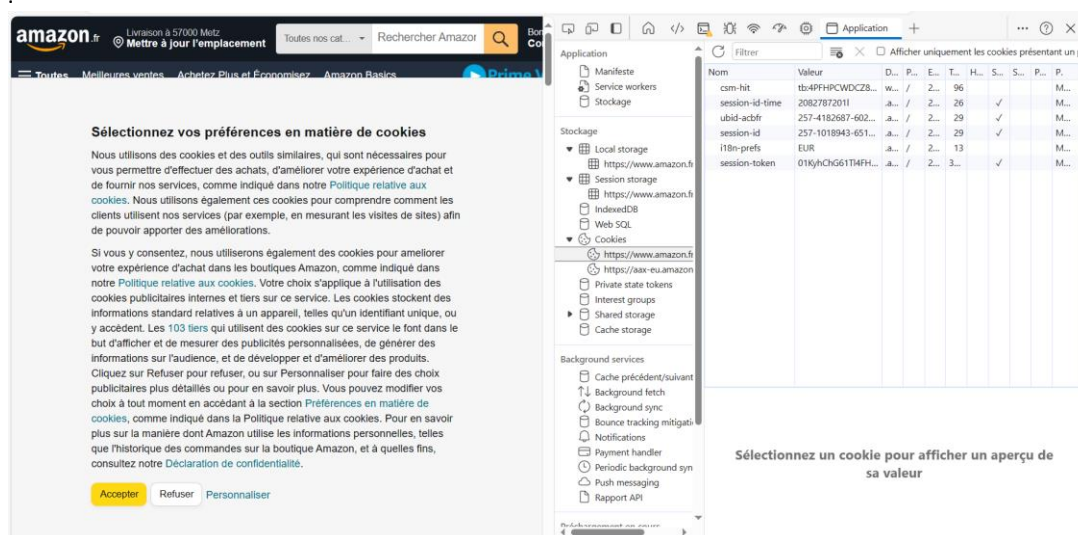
amazon.fr Livraison à 57000 Metz Mettre à jour l'emplacement Toutes nos cat... Rechercher Amazon Bon Co

Toutes Meilleures ventes Achetez Plus et Économisez Amazon Basics Prime

Sélectionnez vos préférences en matière de cookies

Nous utilisons des cookies et des outils similaires, qui sont nécessaires pour vous permettre d'effectuer des achats, d'améliorer votre expérience d'achat et de fournir nos services, comme indiqué dans notre Politique relative aux cookies. Nous utilisons également ces cookies pour comprendre comment les clients utilisent nos services (par exemple, en mesurant les visites de sites) afin de pouvoir apporter des améliorations.

Si vous y consentez, nous utiliserons également des cookies pour améliorer votre expérience d'achat dans les boutiques Amazon, comme indiqué dans notre Politique relative aux cookies. Votre choix s'applique à l'utilisation des cookies publicitaires internes et tiers sur ce service. Les cookies stockent des informations standard relatives à un appareil, telles qu'un identifiant unique, ou y accèdent. Les 103 tiers qui utilisent des cookies sur ce service le font dans le but d'afficher et de mesurer des publicités personnalisées, de générer des informations sur l'audience, et de développer et d'améliorer des produits. Cliquez sur Refuser pour refuser, ou sur Personnaliser pour faire des choix publicitaires plus détaillés ou pour en savoir plus. Vous pouvez modifier vos choix à tout moment en accédant à la section Préférences en matière de cookies, comme indiqué dans la Politique relative aux cookies. Pour en savoir plus sur la manière dont Amazon utilise les informations personnelles, telles que l'historique des commandes sur la boutique Amazon, et à quelles fins, consultez notre Déclaration de confidentialité.

Accepter Refuser Personnaliser

Application

Application
Manifeste
Service workers
Stockage

Stockage
Local storage
https://www.amazon.fr
Session storage
https://www.amazon.fr
IndexedDB
Web SQL
Cookies
https://www.amazon.fr
https://aax-eu.amazon
Private state tokens
Interest groups
Shared storage
Cache storage

Background services
Cache précédent/suivant
Background fetch
Background sync
Bounce tracking mitigati
Notifications
Payment handler
Periodic background syn
Push messaging
Rapport API

Filtrer
Afficher uniquement les cookies présentant un

| Nom | Valeur | D... | P... | E... | T... | H... | S... | S... | P... | P. |
|---|---|---|---|---|---|---|---|---|---|---|
| csm-hit | tb:4PFHPCWDCZ8... | w... | / | 2... | 96 | | | | | M... |
| session-id-time | 2082787201l | .a... | / | 2... | 26 | | ✓ | | | M... |
| ubid-acbfr | 257-4182687-602... | .a... | / | 2... | 29 | | ✓ | | | M... |
| session-id | 257-1018943-651... | .a... | / | 2... | 29 | | ✓ | | | M... |
| i18n-prefs | EUR | .a... | / | 2... | 13 | | | | | M... |
| session-token | 01KyhChG61Tl4FH... | .a... | / | 2... | 3... | | ✓ | | | M... |

Sélectionnez un cookie pour afficher un aperçu de sa valeur